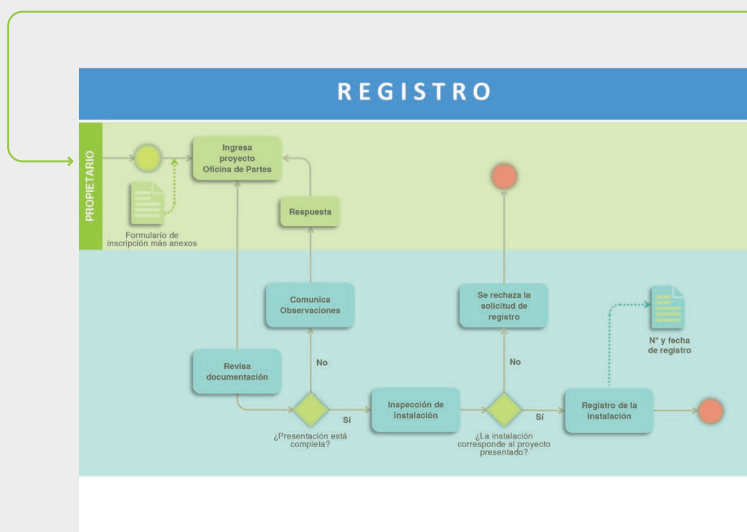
REGISTRO

PROPIETARIO

Ingresa proyecto Oficina de Partes

Formulario de inscripción más anexos

Respuesta

Comunica Observaciones

Se rechaza la solicitud de registro

N° y fecha de registro

Revisa documentación

No

No

Sí

Inspección de instalación

Sí

Registro de la instalación

¿Presentación está completa?

¿La instalación corresponde al proyecto presentado?